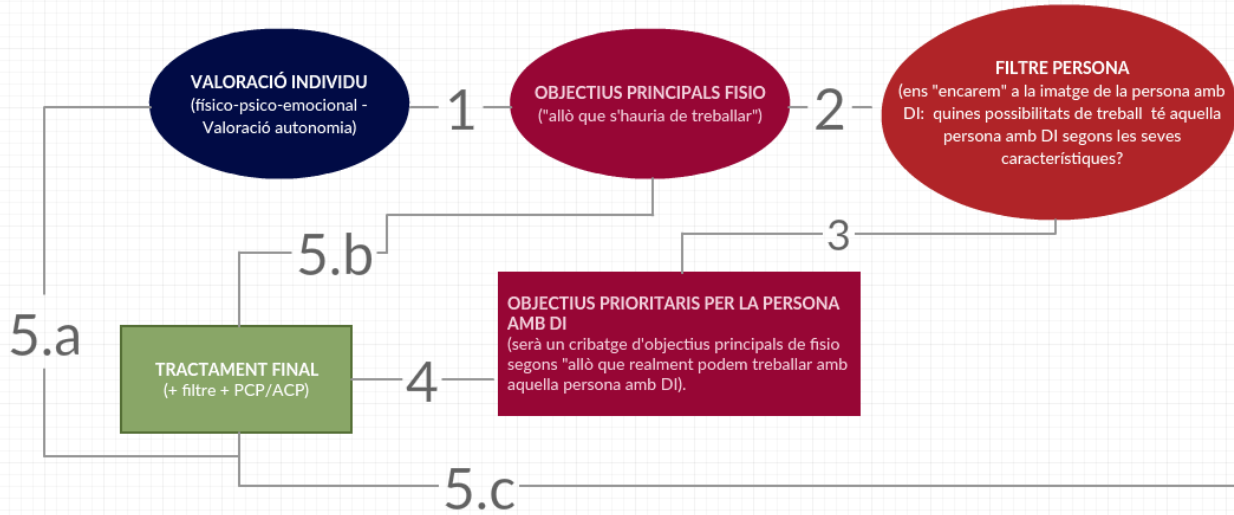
VALORACIÓ INDIVIDU
(físico-psico-emocional - Valoració autonomia)

1

OBJECTIUS PRINCIPALS FISIO
("allò que s'hauria de treballar")

2

FILTRE PERSONA
(ens "encarem" a la imatge de la persona amb DI: quines possibilitats de treball té aquella persona amb DI segons les seves característiques?

3

5.b

OBJECTIUS PRIORITARIS PER LA PERSONA AMB DI
(serà un cribatge d'objectius principals de fisio segons "allò que realment podem treballar amb aquella persona amb DI).

5.a

TRACTAMENT FINAL
(+ filtre + PCP/ACP)

4

5.c